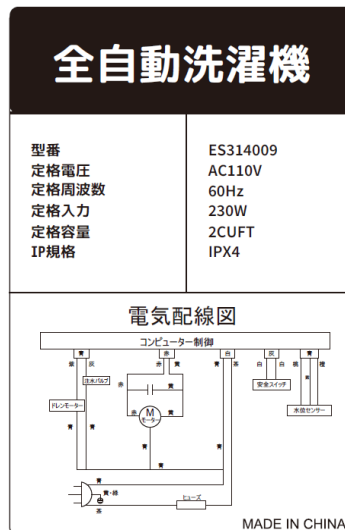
全自動洗濯機

| | |
|---|---|
| 型番 | ES314009 |
| 定格電圧 | AC110V |
| 定格周波数 | 60Hz |
| 定格入力 | 230W |
| 定格容量 | 2CUFT |
| IP規格 | IPX4 |

電気配線図

コンピューター制御

紫 灰 赤 黄 白 灰 灰 白 橙 黒 橙

注水バルブ

赤 黄 白

ドレンモーター

M モーター

安全スイッチ

水位センサー

黄 黄 黄

黄・緑

茶

ヒューズ

MADE IN CHINA